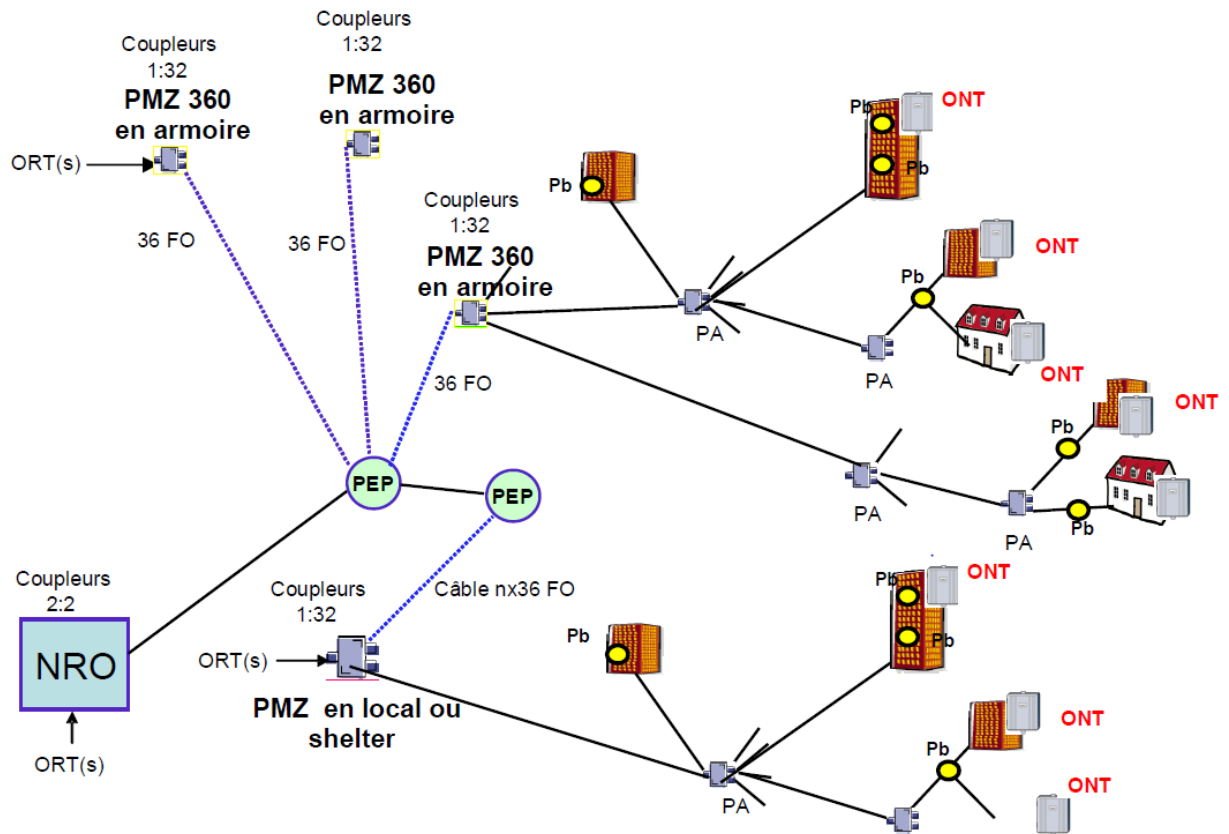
Coupleurs
1:32
PMZ 360
en armoire

Coupleurs
1:32
PMZ 360
en armoire

ORT(s)

36 FO

36 FO

Coupleurs
1:32
PMZ 360
en armoire

36 FO

Pb

Pb
ONT
Pb

ONT
Pb

ONT

ONT
Pb

Pb

PA

PA

PA

PA

PEP

PEP

Coupleurs
2:2

NRO

ORT(s)

Coupleurs
1:32

Câble nx36 FO

ORT(s)

PMZ en local ou shelter

Pb

Pb
ONT
Pb

ONT
Pb

ONT

PA